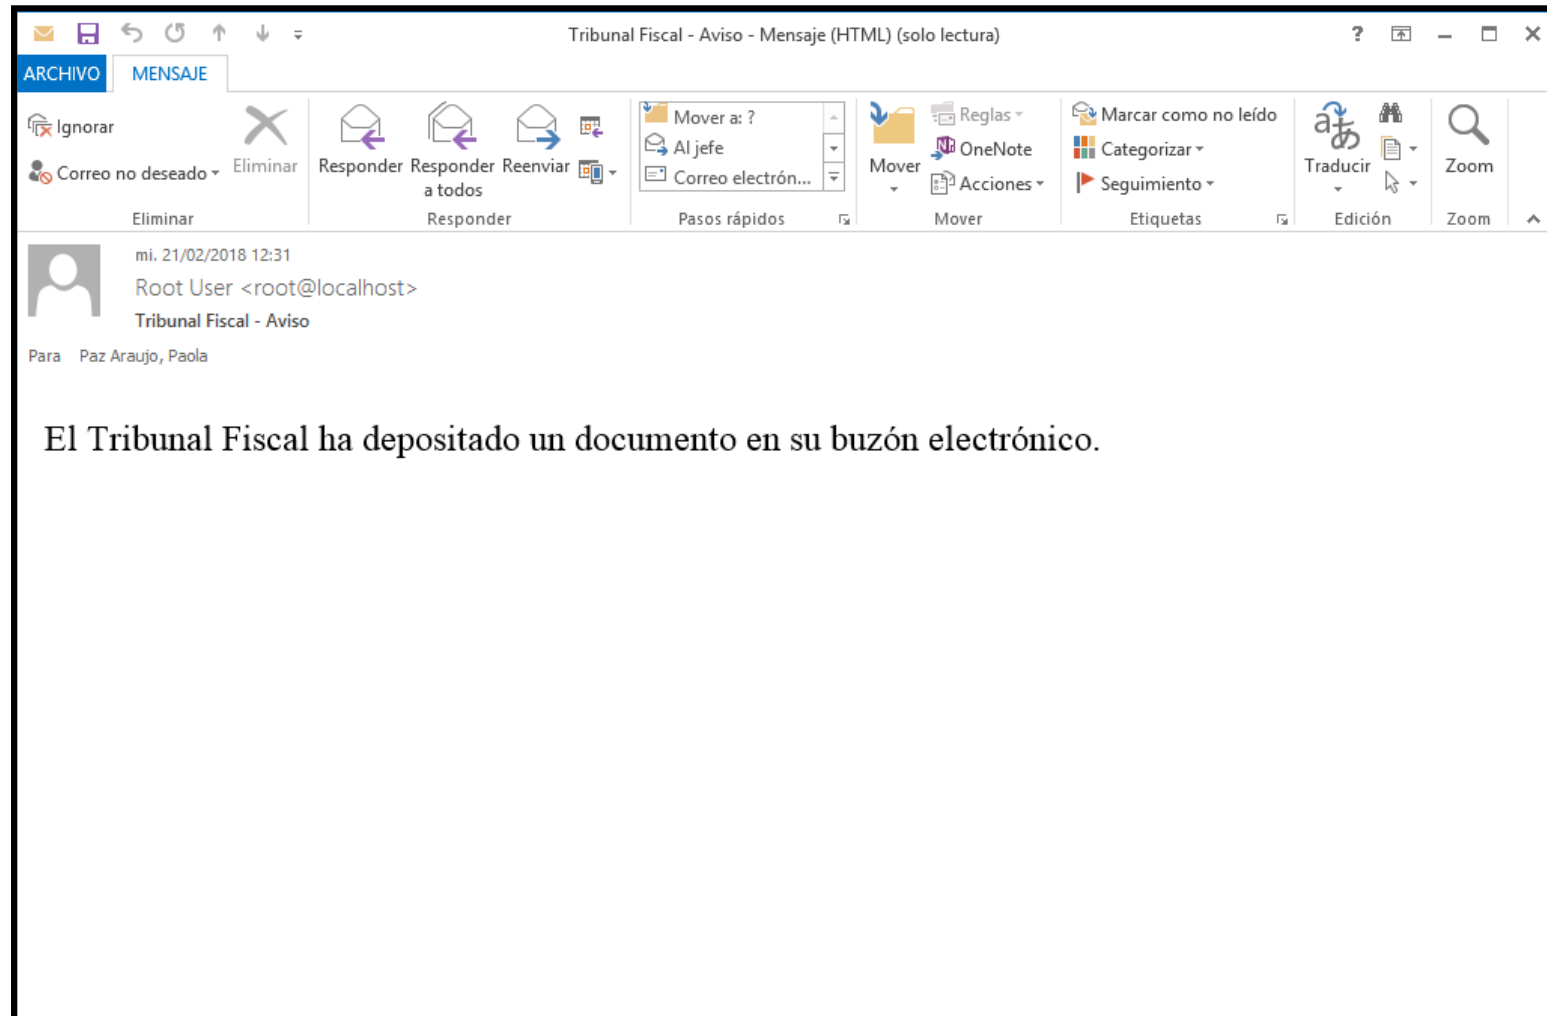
Tribunal Fiscal - Aviso - Mensaje (HTML) (solo lectura)

?

ARCHIVO MENSAJE

Ignorar
Correo no deseado
Eliminar
Eliminar

Responder
Responder a todos
Reenviar
Responder

Mover a: ?
Al jefe
Correo electrón...
Pasos rápidos

Mover
Reglas
OneNote
Acciones
Mover

Marcar como no leído
Categorizar
Seguimiento
Etiquetas

Traducir
Edición

Zoom
Zoom

mi. 21/02/2018 12:31
Root User <root@localhost>
Tribunal Fiscal - Aviso

Para Paz Araujo, Paola

El Tribunal Fiscal ha depositado un documento en su buzón electrónico.